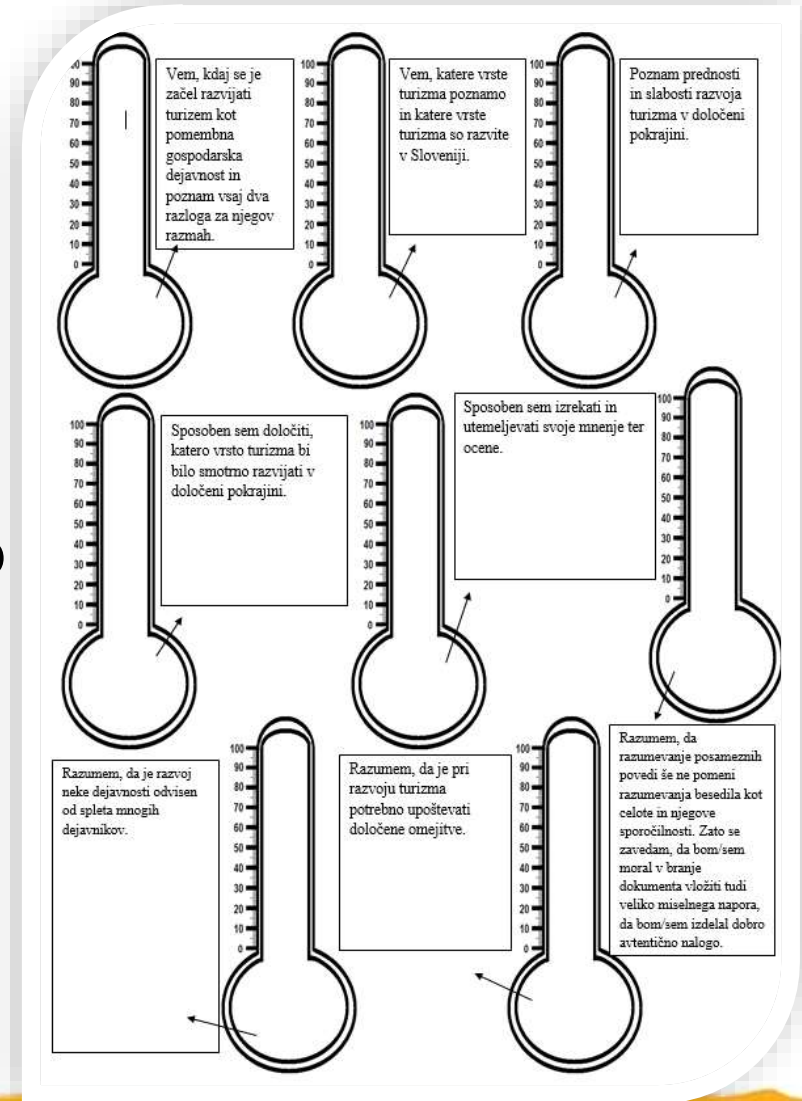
100
90
80
70
60
50
40
30
20
10
0

Vem, kdaj se je začel razvijati turizem kot pomembna gospodarska dejavnost in poznam vsaj dva razloga za njegov razmah.

100
90
80
70
60
50
40
30
20
10
0

Vem, katere vrste turizma poznamo in katere vrste turizma so razvite v Sloveniji.

100
90
80
70
60
50
40
30
20
10
0

Poznam prednosti in slabosti razvoja turizma v določeni pokrajini.

100
90
80
70
60
50
40
30
20
10
0

Sposoben sem določiti, katero vrsto turizma bi bilo smotrno razvijati v določeni pokrajini.

100
90
80
70
60
50
40
30
20
10
0

Sposoben sem izrekati in utemeljevati svoje mnenje ter ocene.

100
90
80
70
60
50
40
30
20
10
0

Razumem, da je razvoj neke dejavnosti odvisen od spleta mnogih dejavnikov.

100
90
80
70
60
50
40
30
20
10
0

Razumem, da je pri razvoju turizma potrebno upoštevati določene omejitve.

100
90
80
70
60
50
40
30
20
10
0

Razumem, da razumevanje posameznih povedi še ne pomeni razumevanja besedila kot celote in njegove sporočilnosti. Zato se zavedam, da bom/sem moral v branje dokumenta vložiti tudi veliko miselnega napora, da bom/sem izdelal dobro avtentično nalogo.